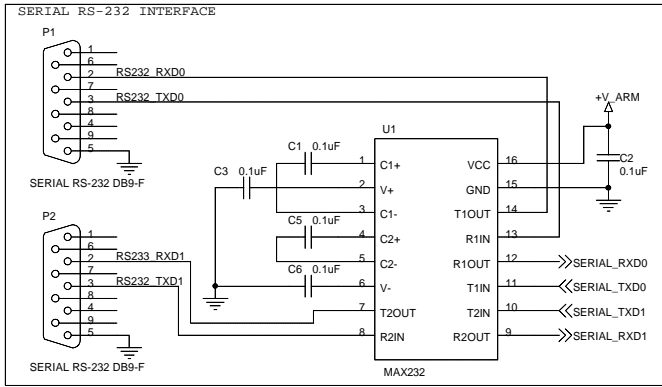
SERIAL RS-232 INTERFACE

P1

1
6
2
7
3
8
4
9
5

RS232_RXD0
RS232_TXD0

SERIAL RS-232 DB9-F

P2

1
6
2
7
3
8
4
9
5

RS233_RXD1
RS232_TXD1

SERIAL RS-232 DB9-F

C1 0.1uF
C3 0.1uF
C5 0.1uF
C6 0.1uF

U1

1 C1+
2 V+
3 C1-
4 C2+
5 C2-
6 V-
7 T2OUT
8 R2IN

VCC 16
GND 15
T1OUT 14
R1IN 13
R1OUT 12
T1IN 11
T2IN 10
R2OUT 9

MAX232

+V_ARM

C2
0.1uF

SERIAL_RXD0
SERIAL_TXD0
SERIAL_TXD1
SERIAL_RXD1